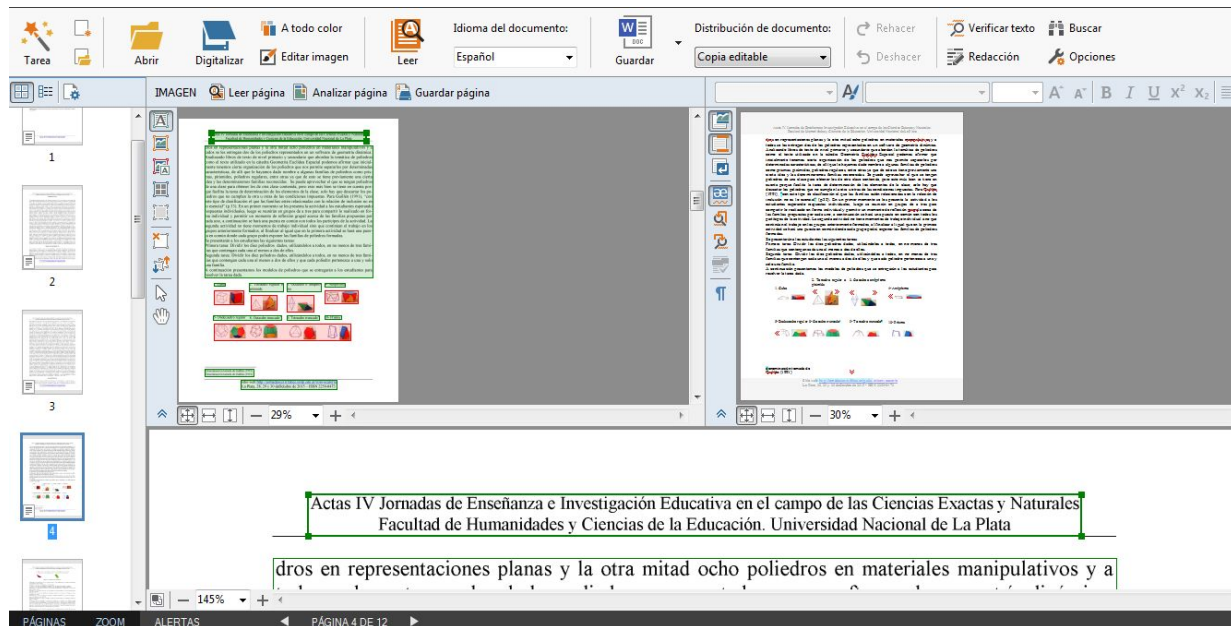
Tarea
Abrir
Digitalizar
A todo color
Editar imagen
Leer
Idioma del documento:
Español
Guardar
Distribución de documento:
Copia editable
Rehacer
Deshacer
Verificar texto
Redacción
Buscar
Opciones

IMAGEN
Leer página
Analizar página
Guardar página

1
2
3
4

29%
30%

Actas IV Jornadas de Enseñanza e Investigación Educativa en el campo de las Ciencias Exactas y Naturales
Facultad de Humanidades y Ciencias de la Educación. Universidad Nacional de La Plata

dros en representaciones planas y la otra mitad ocho poliedros en materiales manipulativos y a

145%

PÁGINAS
ZOOM
ALERTAS
PÁGINA 4 DE 12